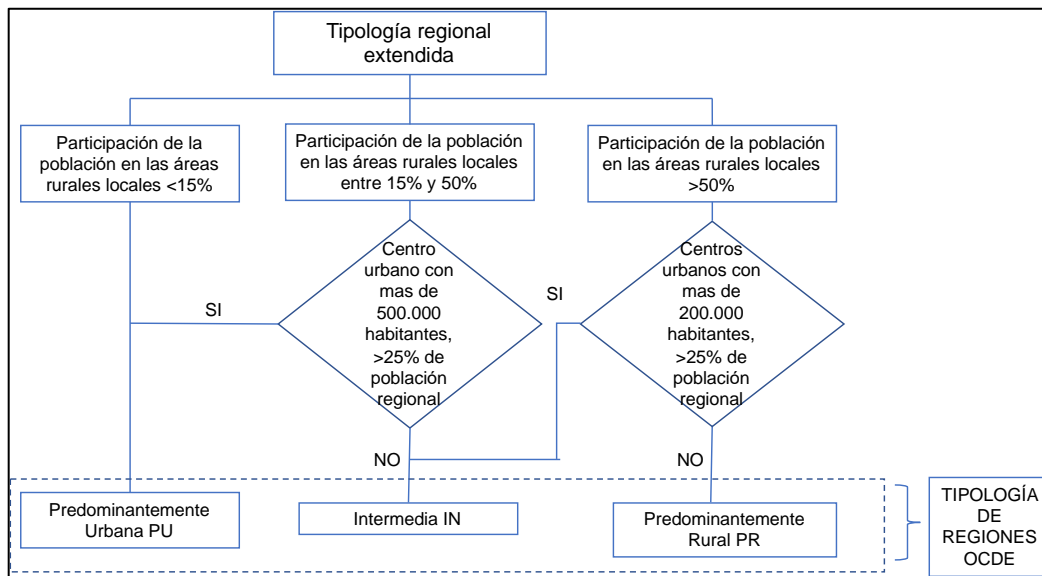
Tipología regional extendida

Participación de la población en las áreas rurales locales <15%

Participación de la población en las áreas rurales locales entre 15% y 50%

Participación de la población en las áreas rurales locales >50%

Centro urbano con mas de 500.000 habitantes, >25% de población regional

SI

Centros urbanos con mas de 200.000 habitantes, >25% de población regional

SI

NO

NO

Predominantemente Urbana PU

Intermedia IN

Predominantemente Rural PR

TIPOLOGÍA DE REGIONES OCDE